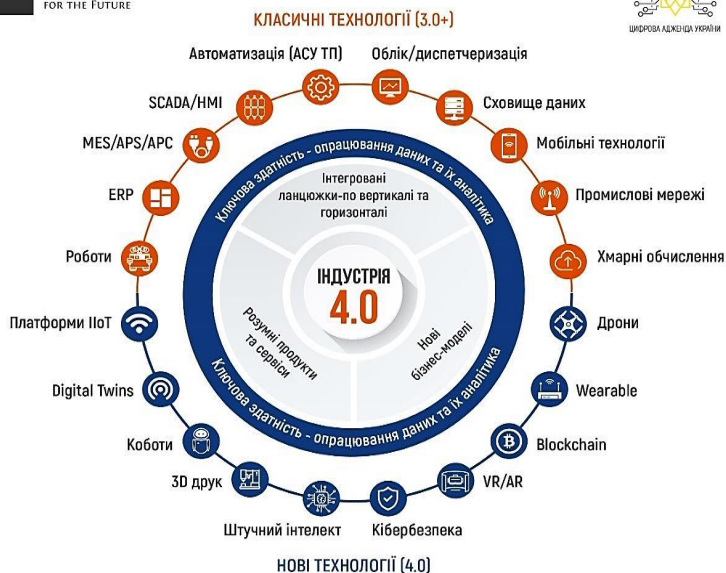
FOR THE FUTURE

ЦИФРОВА АДЖЕНДА УКРАЇНИ

КЛАСИЧНІ ТЕХНОЛОГІЇ (3.0+)

Автоматизація (АСУ ТП)

Облік/диспетчеризація

SCADA/HMI

Сховище даних

MES/APS/APC

Мобільні технології

ERP

Промислові мережі

Роботи

Хмарні обчислення

Платформи IIoT

Дрони

Digital Twins

Wearable

Коботи

Blockchain

3D друк

VR/AR

Штучний інтелект

Кібербезпека

НОВІ ТЕХНОЛОГІЇ (4.0)

Ключова здатність - опрацювання даних та їх аналітика

Інтегровані ланцюжки-по вертикалі та горизонталі

ІНДУСТРІЯ 4.0

Розумні продукти та сервіси

Нові бізнес-моделі

Ключова здатність - опрацювання даних та їх аналітика